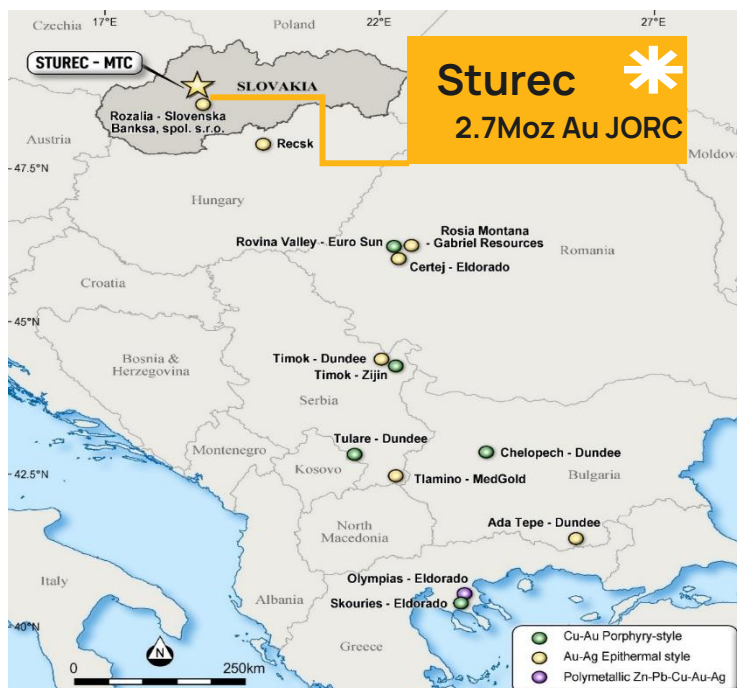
Czechia 17°E Poland 22°E 27°E

STUREC - MTC

SLOVAKIA

Sturec

2.7Moz Au JORC

Rozalia - Slovenska Banksa, spol. s.r.o.

Austria

Recsk

47.5°N

Moldova

Hungary

Rosia Montana

Rovina Valley - Euro Sun - Gabriel Resources

Certej - Eldorado

Romania

Croatia

45°N

Bosnia & Herzegovina

Timok - Dundee

Timok - Zijin

Serbia

Montenegro

Tulare - Dundee

Chelopech - Dundee

42.5°N

Kosovo

Tlamino - MedGold

Bulgaria

North Macedonia

Ada Tepe - Dundee

Italy

Olympias - Eldorado

Albania

Skouries - Eldorado

40°N

Greece

N

0 250km

Cu-Au Porphyry-style

Au-Ag Epithermal style

Polymetallic Zn-Pb-Cu-Au-Ag